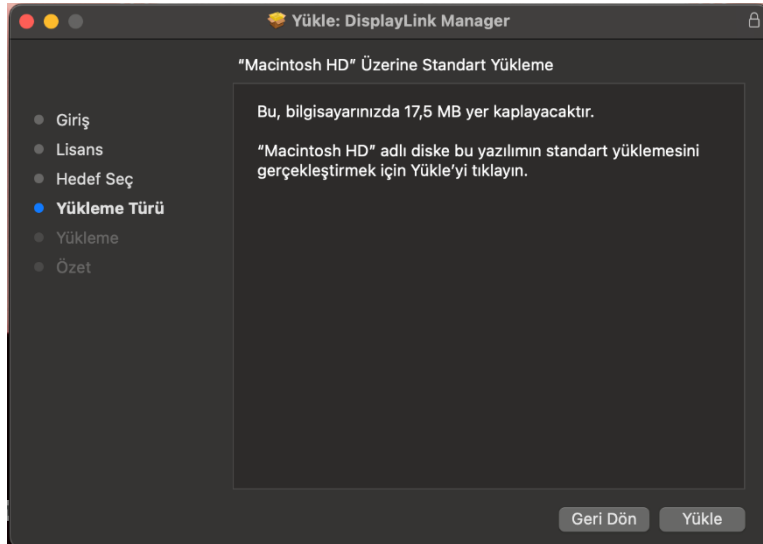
Yükle: DisplayLink Manager

"Macintosh HD" Üzerine Standart Yükleme

Giriş
Lisans
Hedef Seç
Yükleme Türü
Yükleme
Özet

Bu, bilgisayarınızda 17,5 MB yer kaplayacaktır.

"Macintosh HD" adlı diske bu yazılımın standart yüklemesini gerçekleştirmek için Yükle'yi tıklayın.

Geri Dön
Yükle